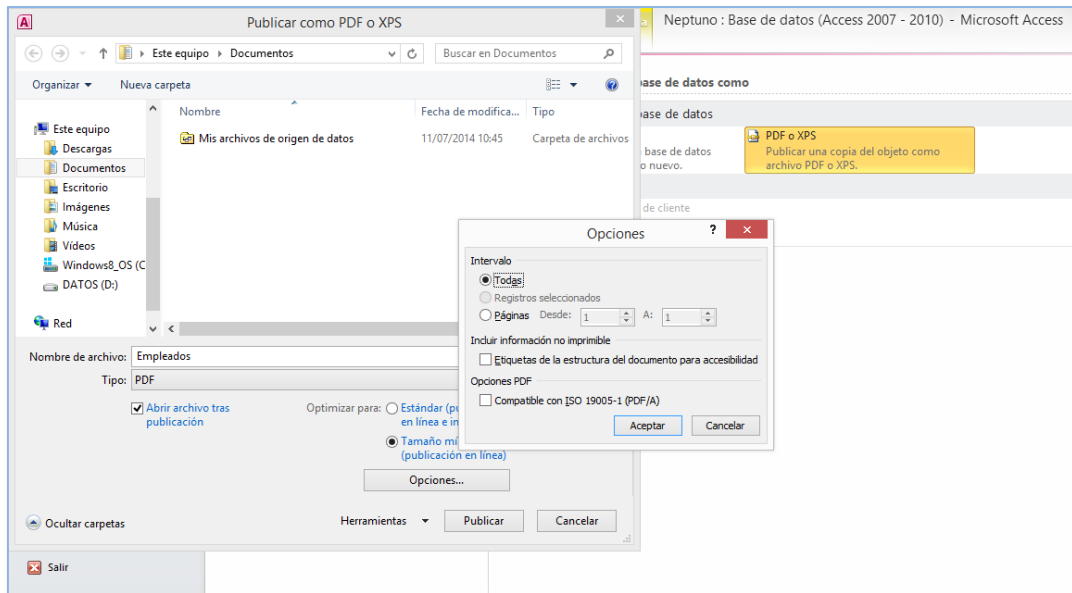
Publicar como PDF o XPS

Este equipo ▸ Documentos

Buscar en Documentos

Organizar ▾ Nueva carpeta

Nombre | Fecha de modifica... | Tipo

Mis archivos de origen de datos | 11/07/2014 10:45 | Carpeta de archivos

Este equipo
Descargas
Documentos
Escritorio
Imágenes
Música
Vídeos
Windows8_OS (C
DATOS (D:)
Red

Nombre de archivo: Empleados
Tipo: PDF

Abrir archivo tras publicación

Optimizar para: Estándar (pu en línea e in
Tamaño mí (publicación en línea)

Opciones...

Ocultar carpetas

Herramientas ▾ Publicar Cancelar

Salir

Neptuno : Base de datos (Access 2007 - 2010) - Microsoft Access

base de datos como

base de datos

base de datos o nuevo.

PDF o XPS
Publicar una copia del objeto como archivo PDF o XPS.

de cliente

Opciones

Intervalo
Todas
Registros seleccionados
Páginas Desde: 1 A: 1

Incluir información no imprimible
Etiquetas de la estructura del documento para accesibilidad

Opciones PDF
Compatible con ISO 19005-1 (PDF/A)

Aceptar Cancelar